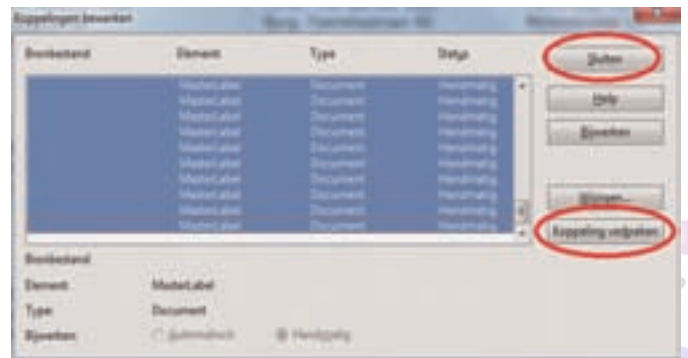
Koppelingen bewerken

| Bronbestand | Element | Type | Status |
|---|---|---|---|
| | MasterLabel | Document | Handmatig |
| | MasterLabel | Document | Handmatig |
| | MasterLabel | Document | Handmatig |
| | MasterLabel | Document | Handmatig |
| | MasterLabel | Document | Handmatig |
| | MasterLabel | Document | Handmatig |
| | MasterLabel | Document | Handmatig |
| | MasterLabel | Document | Handmatig |
| | MasterLabel | Document | Handmatig |
| | MasterLabel | Document | Handmatig |

Sluiten

Help

Bewerken

Wijzigen...

Koppeling verbreken

Bronbestand

Element: MasterLabel

Type: Document

Bijwerken: Automatisch Handmatig